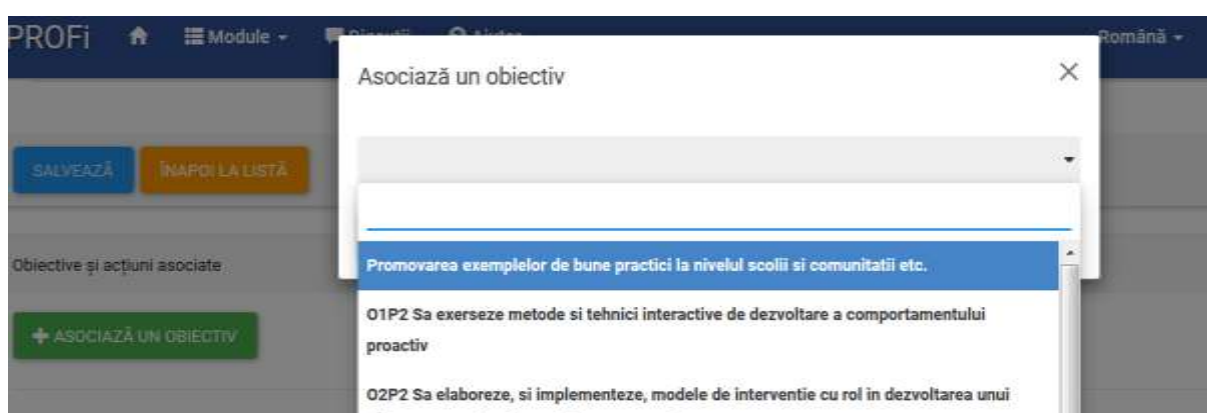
PROFi Module Română

Asociază un obiectiv

SALVEAZĂ ÎNAPOI LA LISTĂ

Obiective și acțiuni asociate

+ ASOCIAZĂ UN OBIECTIV

Promovarea exemplelor de bune practici la nivelul scolii si comunitatii etc.

O1P2 Sa exerseze metode si tehnici interactive de dezvoltare a comportamentului proactiv

O2P2 Sa elaboreze, si implementeze, modele de interventie cu rol in dezvoltarea unui